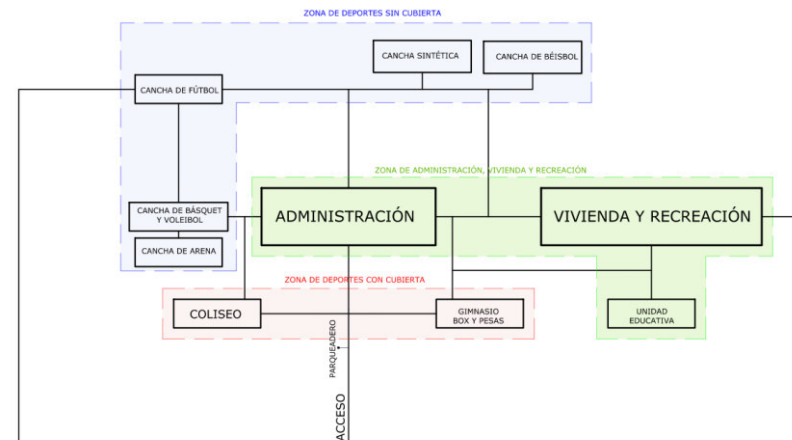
ZONA DE DEPORTES SIN CUBIERTA

CANCHA SINTÉTICA

CANCHA DE BÉISBOL

CANCHA DE FÚTBOL

ZONA DE ADMINISTRACIÓN, VIVIENDA Y RECREACIÓN

CANCHA DE BÁSQUET Y VOLEIBOL

ADMINISTRACIÓN

VIVIENDA Y RECREACIÓN

CANCHA DE ARENA

ZONA DE DEPORTES CON CUBIERTA

COLISEO

GIMNASIO BOX Y PESAS

UNIDAD EDUCATIVA

PARQUEADERO

ACCESO